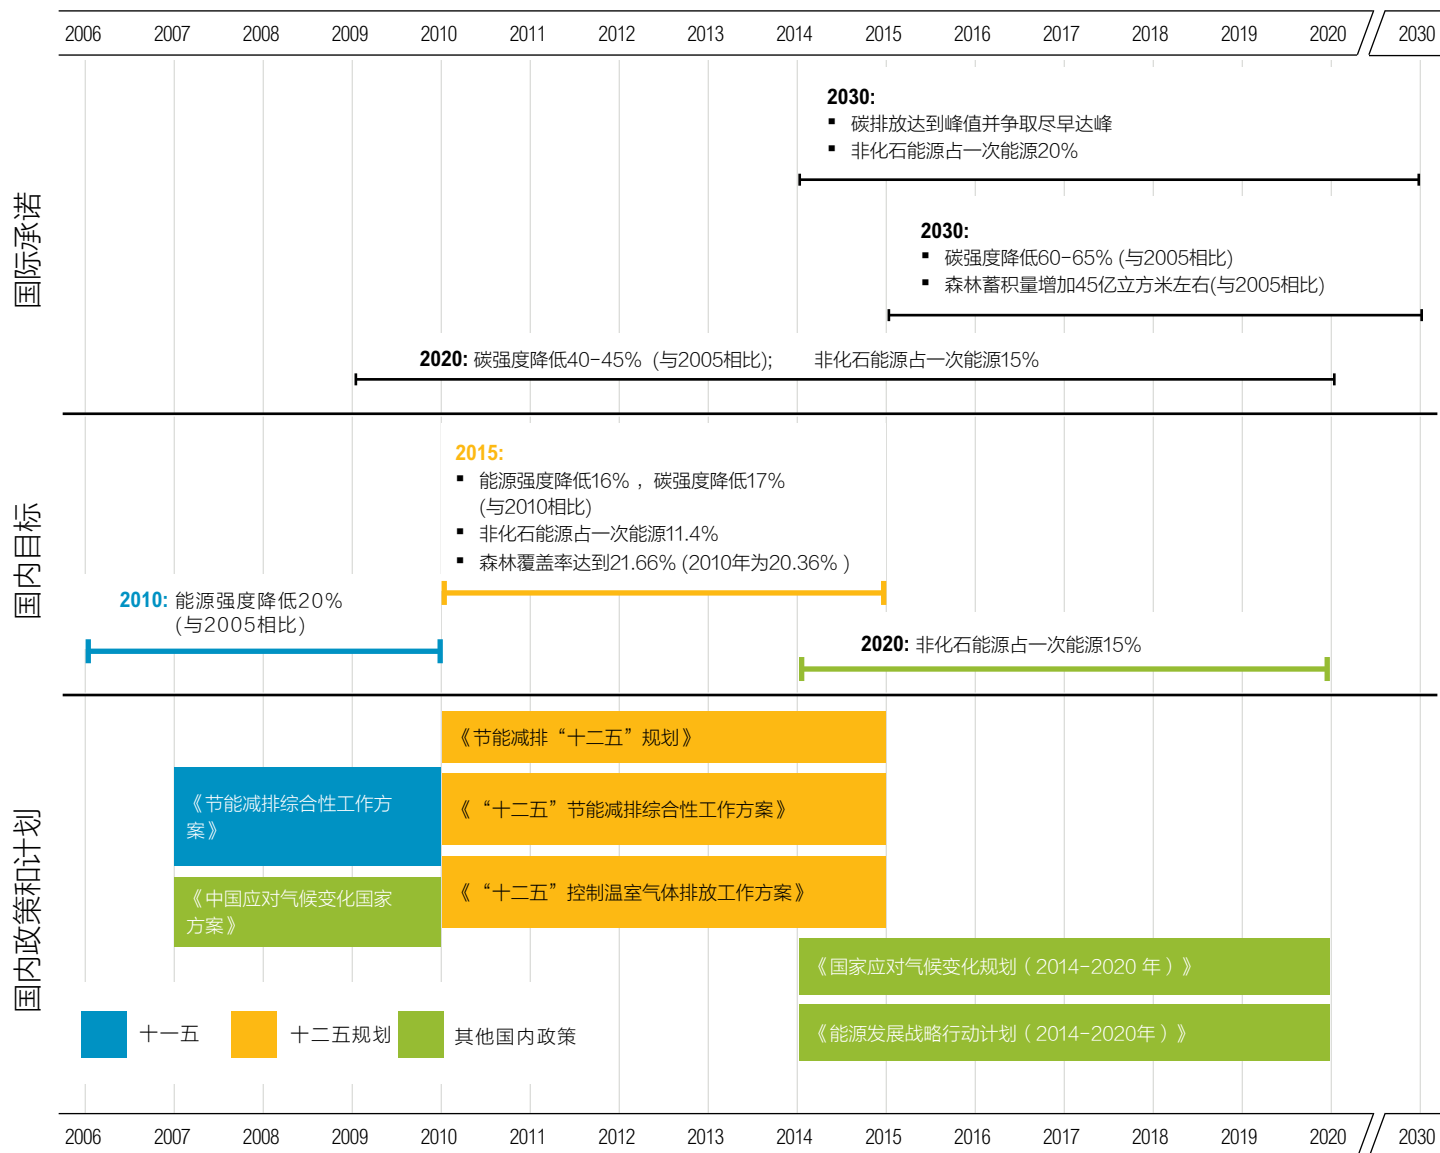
2006 2007 2008 2009 2010 2011 2012 2013 2014 2015 2016 2017 2018 2019 2020 2030

国际承诺

2030:
▪ 碳排放达到峰值并争取尽早达峰
▪ 非化石能源占一次能源20%

2030:
▪ 碳强度降低60-65% (与2005相比)
▪ 森林蓄积量增加45亿立方米左右(与2005相比)

2020: 碳强度降低40-45% (与2005相比); 非化石能源占一次能源15%

国内目标

2015:
▪ 能源强度降低16%，碳强度降低17% (与2010相比)
▪ 非化石能源占一次能源11.4%
▪ 森林覆盖率达到21.66% (2010年为20.36% )

2010: 能源强度降低20% (与2005相比)

2020: 非化石能源占一次能源15%

国内政策和计划

《节能减排“十二五”规划》

《节能减排综合性工作方案》

《“十二五”节能减排综合性工作方案》

《中国应对气候变化国家方案》

《“十二五”控制温室气体排放工作方案》

《国家应对气候变化规划（2014-2020 年）》

《能源发展战略行动计划（2014-2020年）》

十一五 十二五规划 其他国内政策

2006 2007 2008 2009 2010 2011 2012 2013 2014 2015 2016 2017 2018 2019 2020 2030